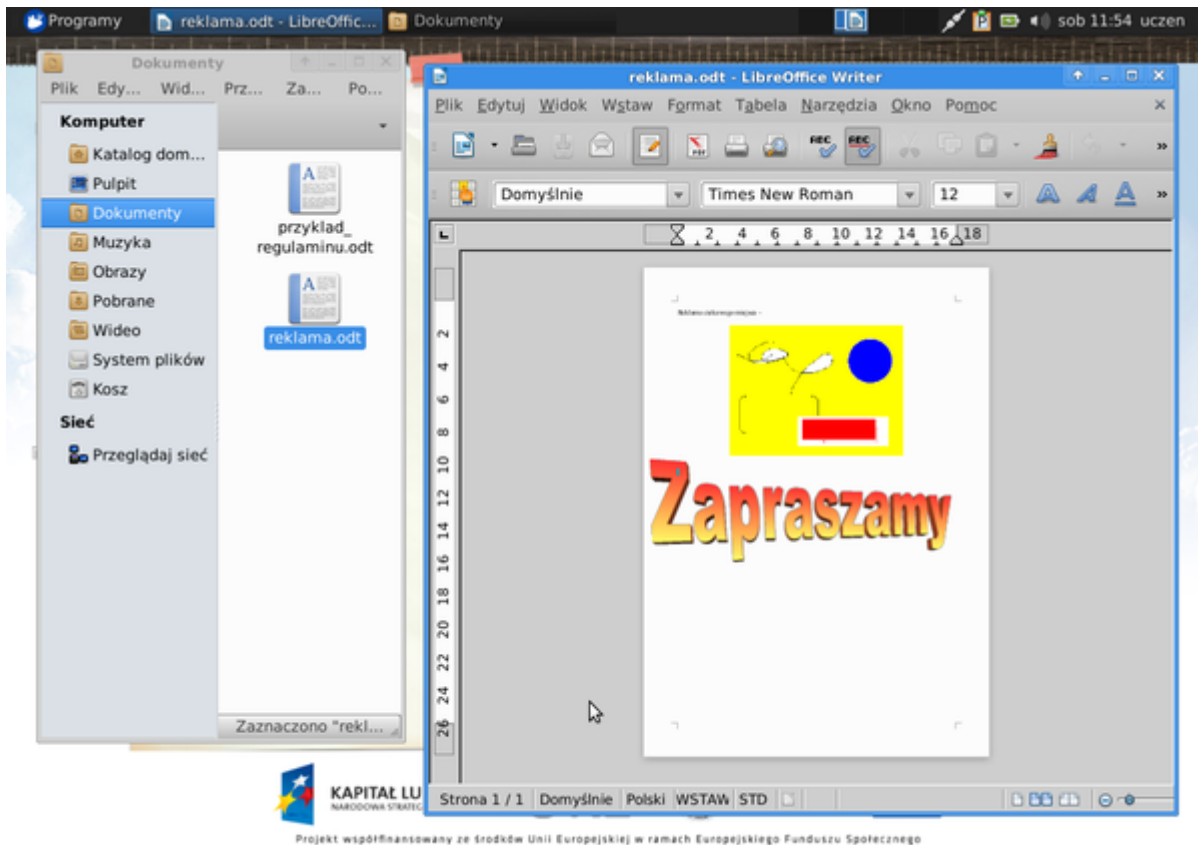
Programy | reklama.odt - LibreOffic... | Dokumenty | sob 11:54 uczen

Dokumenty
Plik Edy... Wid... Prz... Za... Po...
Komputer
Katalog dom...
Pulpit
Dokumenty
Muzyka
Obrazy
Pobrane
Wideo
System plików
Kosz
Sieć
Przeglądaj sieć
przyklad_regulaminu.odt
reklama.odt
Zaznaczono "rekl...

reklama.odt - LibreOffice Writer
Plik Edytuj Widok Wstaw Format Tabela Narzędzia Okno Pomoc
Domyślnie | Times New Roman | 12
2 4 6 8 10 12 14 16 18
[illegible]
Zapraszamy
Strona 1 / 1 | Domyślnie | Polski | WSTAW | STD

KAPITAŁ LU
NARODOWA STRATEG
Projekt współfinansowany ze środków Unii Europejskiej w ramach Europejskiego Funduszu Społecznego